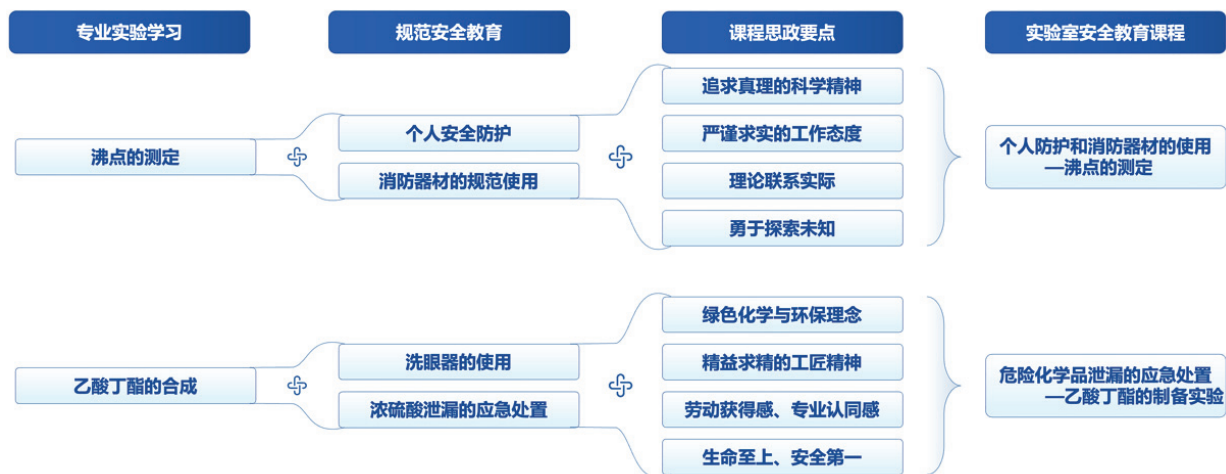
专业实验学习

规范安全教育

课程思政要点

实验室安全教育课程

沸点的测定

个人安全防护

消防器材的规范使用

追求真理的科学精神

严谨求实的工作态度

理论联系实际

勇于探索未知

个人防护和消防器材的使用
—沸点的测定

乙酸丁酯的合成

洗眼器的使用

浓硫酸泄漏的应急处置

绿色化学与环保理念

精益求精的工匠精神

劳动获得感、专业认同感

生命至上、安全第一

危险化学品泄漏的应急处置
—乙酸丁酯的制备实验